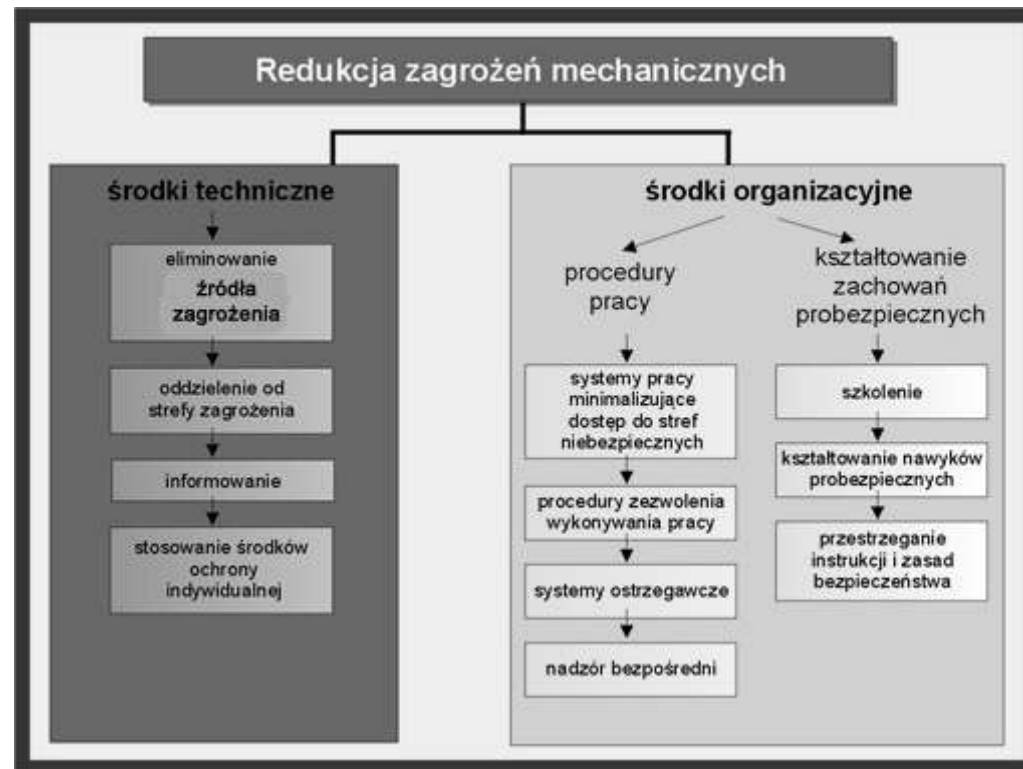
Redukcja zagrożeń mechanicznych

środki techniczne

eliminowanie źródła zagrożenia

oddzielenie od strefy zagrożenia

informowanie

stosowanie środków ochrony indywidualnej

środki organizacyjne

procedury pracy

systemy pracy minimalizujące dostęp do stref niebezpiecznych

procedury zezwolenia wykonywania pracy

systemy ostrzegawcze

nadzór bezpośredni

kształtowanie zachowań probezpiecznych

szkolenie

kształtowanie nawyków probezpiecznych

przestrzeganie instrukcji i zasad bezpieczeństwa